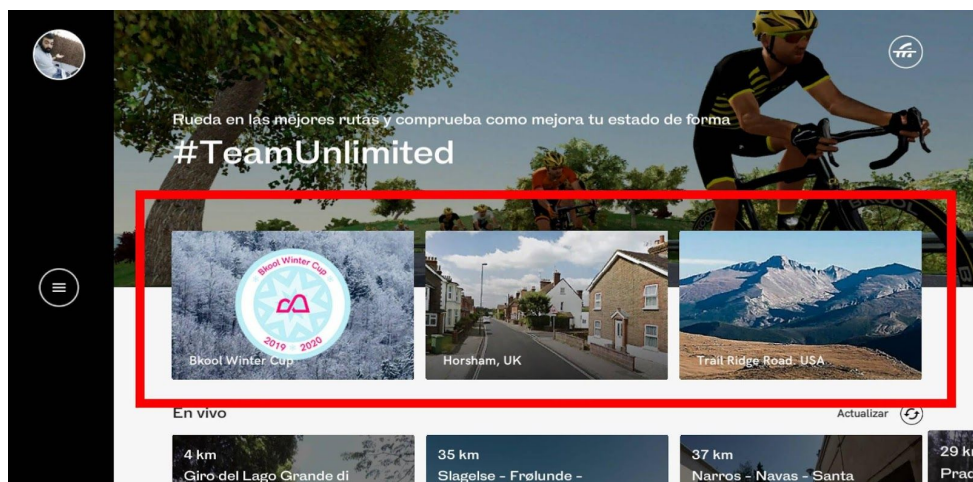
Rueda en las mejores rutas y comprueba como mejora tu estado de forma
#TeamUnlimited

Bkool Winter Cup
2019 2020
Bkool Winter Cup

Horsham, UK

Trail Ridge Road. USA

En vivo

Actualizar

4 km
Giro del Lago Grande di

35 km
Slagelse - Frølunde -

37 km
Narros - Navas - Santa

29 k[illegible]
Prad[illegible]